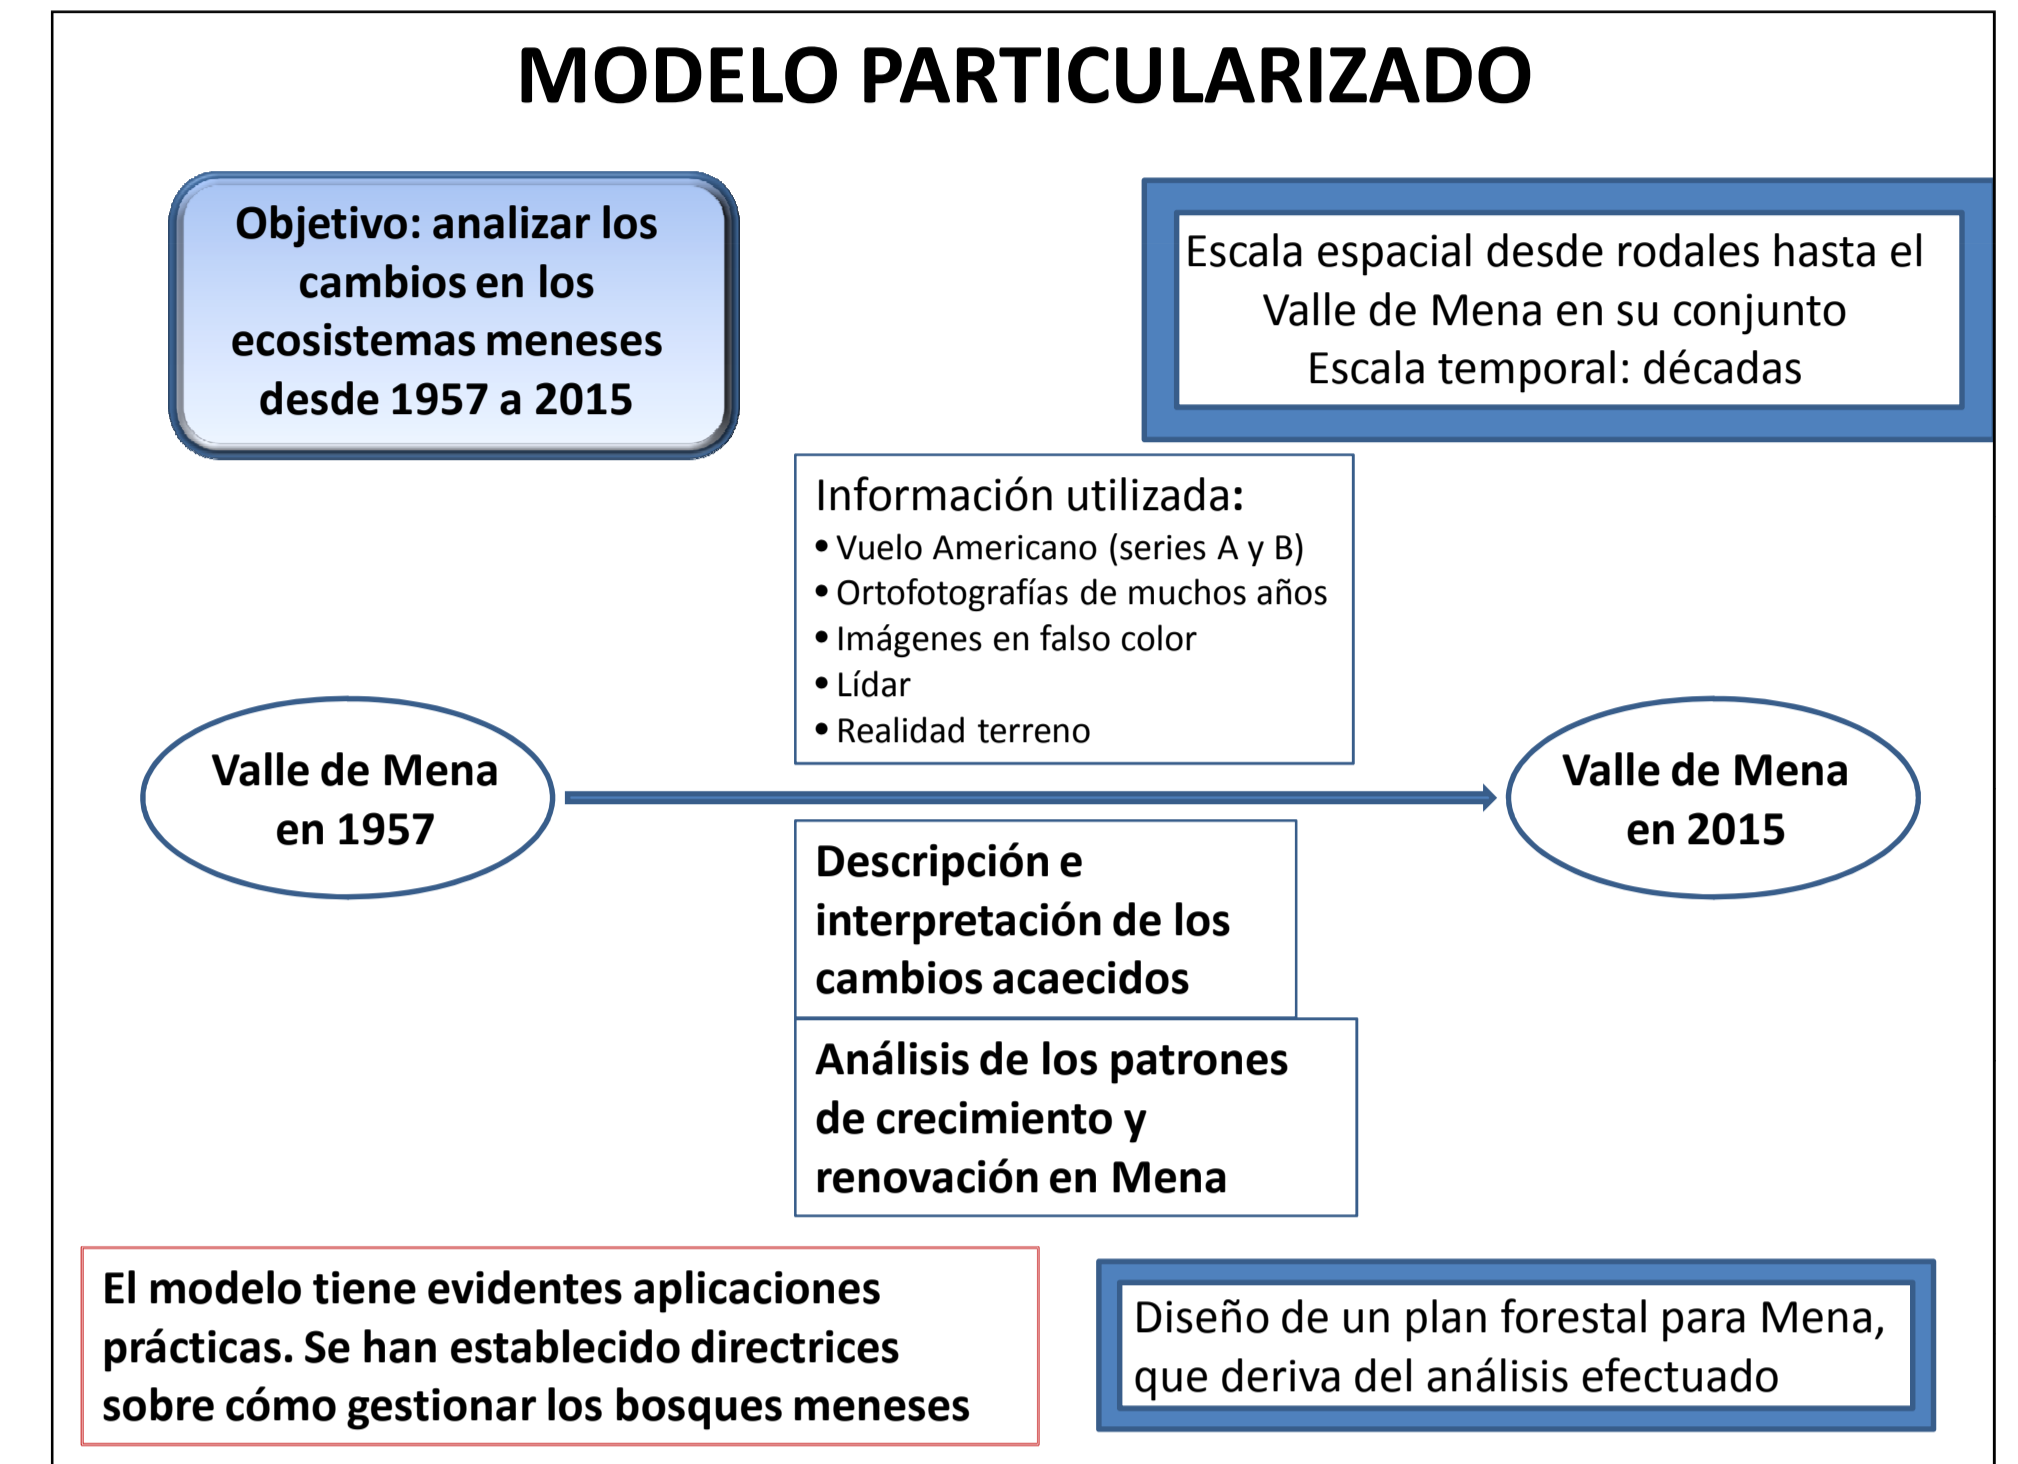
MODELO PARTICULARIZADO

Objetivo: analizar los cambios en los ecosistemas meneses desde 1957 a 2015

Escala espacial desde rodales hasta el Valle de Mena en su conjunto
Escala temporal: décadas

Información utilizada:
• Vuelo Americano (series A y B)
• Ortofotografías de muchos años
• Imágenes en falso color
• Lídar
• Realidad terreno

Valle de Mena en 1957

Valle de Mena en 2015

Descripción e interpretación de los cambios acaecidos

Análisis de los patrones de crecimiento y renovación en Mena

El modelo tiene evidentes aplicaciones prácticas. Se han establecido directrices sobre cómo gestionar los bosques meneses

Diseño de un plan forestal para Mena, que deriva del análisis efectuado